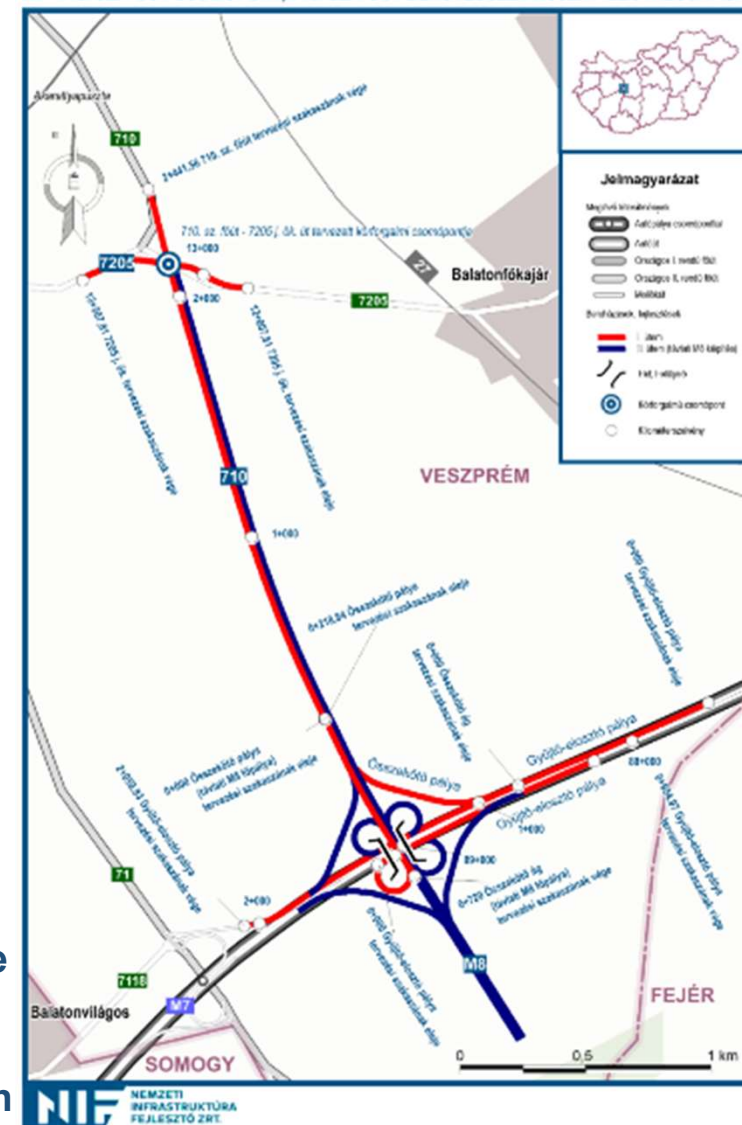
Aligavárpuszta

710

2+441,56 710. sz. főút tervezési szakaszának vége

710. sz. főút - 7205 j. őK. út tervezett körforgalmi csomópontja

13+000

7205

2+000

27

Balatonfőkajár

7205

12+987,97 7205 j. őK. tervezési szakaszának vége

12+987,31 7205 j. őK. tervezési szakaszának eleje

Jelmagyarázat

Meglévő közlekedési

Autópálya csomóponttal

Autóút

Országos I. rendű főút

Országos II. rendű főút

Mellékút

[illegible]

I. ütem

II. ütem (távlati M8 folytatása)

Híd, műtárgy

Körforgalmú csomópont

Kilométerszelvény

VESZPRÉM

710

1+000

0+314,04 Összekötő pálya tervezési szakaszának vége

0+000 Összekötő ág tervezési szakaszának eleje

0+000 Gyűjtő-elosztó pálya tervezési szakaszának eleje

Összekötő pálya

Gyűjtő-elosztó pálya

88+000

Gyűjtő-elosztó pálya

1+000

2+050,93 Gyűjtő-elosztó pálya tervezési szakaszának vége

0+000 Összekötő pálya (távlati M8 folytatása) tervezési szakaszának eleje

89+000

0+729 Összekötő ág (távlati M8 folytatása) tervezési szakaszának vége

89+454,67 Gyűjtő-elosztó pálya tervezési szakaszának vége

71

2+000

0+000 Gyűjtő-elosztó pálya tervezési szakaszának eleje

7118

M8

Balatonvilágos

M7

FEJÉR

SOMOGY

0

0,5

1 km

e

n

NIF NEMZETI INFRASTRUKTÚRA FEJLESZTŐ ZRT.